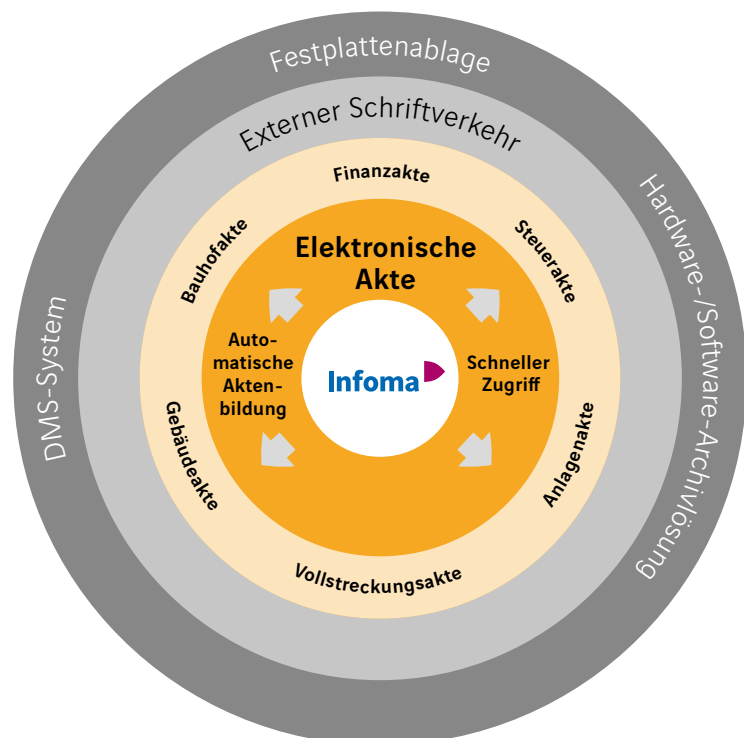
Festplattenablage

Hardware-/Software-Archivlösung

DMS-System

Externer Schriftverkehr

Finanzakte

Steuerakte

Anlagenakte

Vollstreckungsakte

Gebäudeakte

Bauhofakte

Elektronische Akte

Automatische Aktenbildung

Schneller Zugriff

Infoma